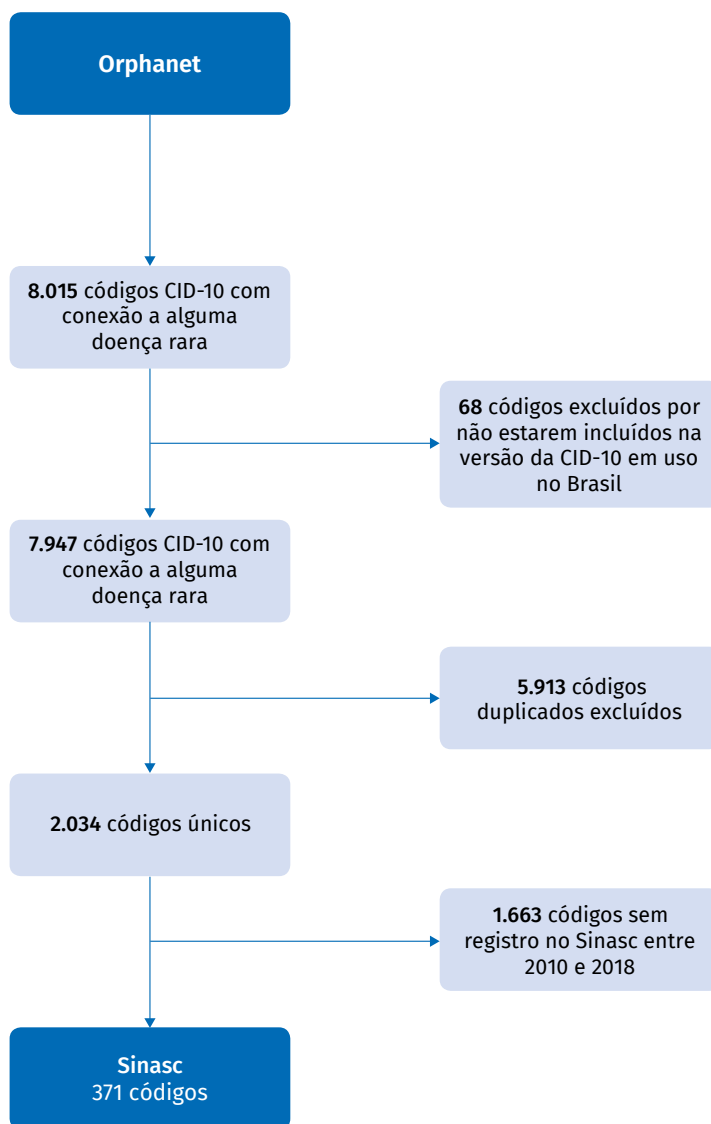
Orphanet

8.015 códigos CID-10 com conexão a alguma doença rara

68 códigos excluídos por não estarem incluídos na versão da CID-10 em uso no Brasil

7.947 códigos CID-10 com conexão a alguma doença rara

5.913 códigos duplicados excluídos

2.034 códigos únicos

1.663 códigos sem registro no Sinasc entre 2010 e 2018

Sinasc
371 códigos